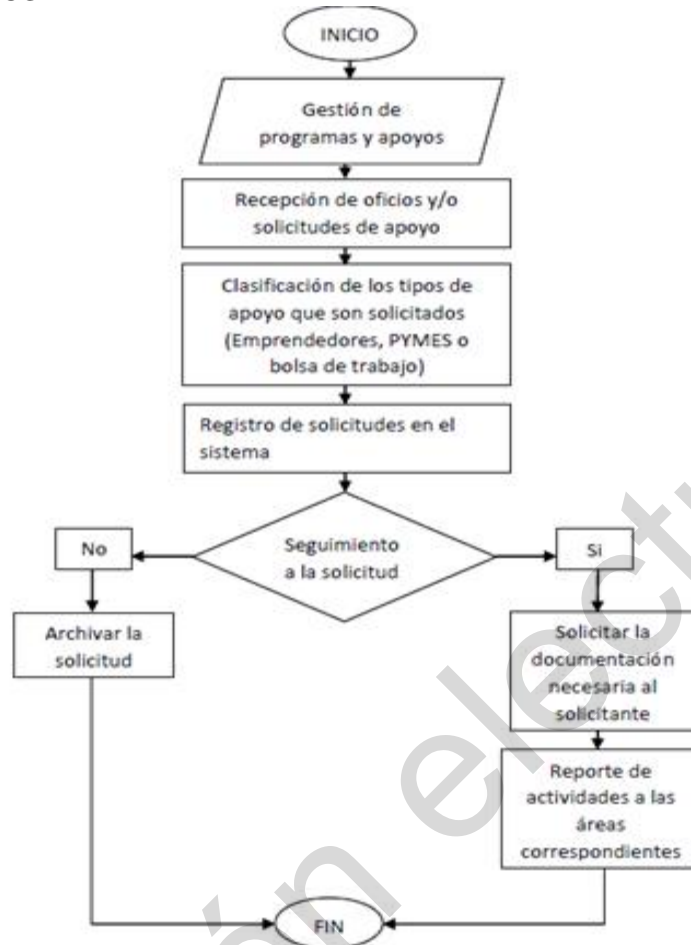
INICIO

Gestión de programas y apoyos

Recepción de oficios y/o solicitudes de apoyo

Clasificación de los tipos de apoyo que son solicitados (Emprendedores, PYMES o bolsa de trabajo)

Registro de solicitudes en el sistema

Seguimiento a la solicitud

No

Si

Archivar la solicitud

Solicitar la documentación necesaria al solicitante

Reporte de actividades a las áreas correspondientes

FIN